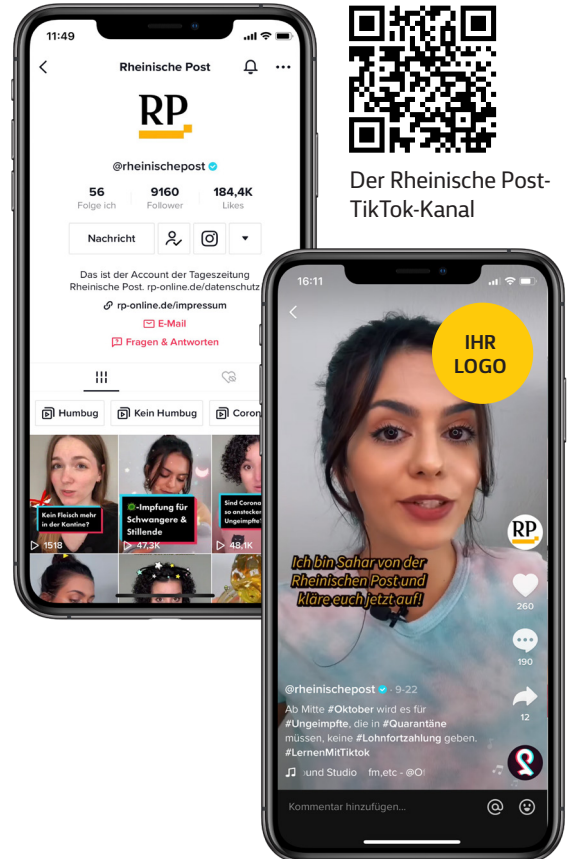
11:49

Rheinische Post

RP

@rheinischepost

| 56 | 9160 | 184,4K |
|---|---|---|
| Folge ich | Follower | Likes |

Nachricht

Das ist der Account der Tageszeitung Rheinische Post. rp-online.de/datenschutz

rp-online.de/impressum

E-Mail

Fragen & Antworten

Humbug

Kein Humbug

Coron

Kein Fleisch mehr in der Kantine?

1518

-Impfung für Schwangere & Stillende

47,3K

Sind Corona so ansteck Ungeimpfte?

48,1K

Der Rheinische Post-TikTok-Kanal

16:11

IHR LOGO

RP

Ich bin Sahar von der Rheinischen Post und kläre euch jetzt auf!

260

190

12

@rheinischepost · 9-22

Ab Mitte #Oktober wird es für #Ungeimpfte, die in #Quarantäne müssen, keine #Lohnfortzahlung geben. #LernenMitTiktok

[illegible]und Studio fm,etc - @O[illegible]

Kommentar hinzufügen...